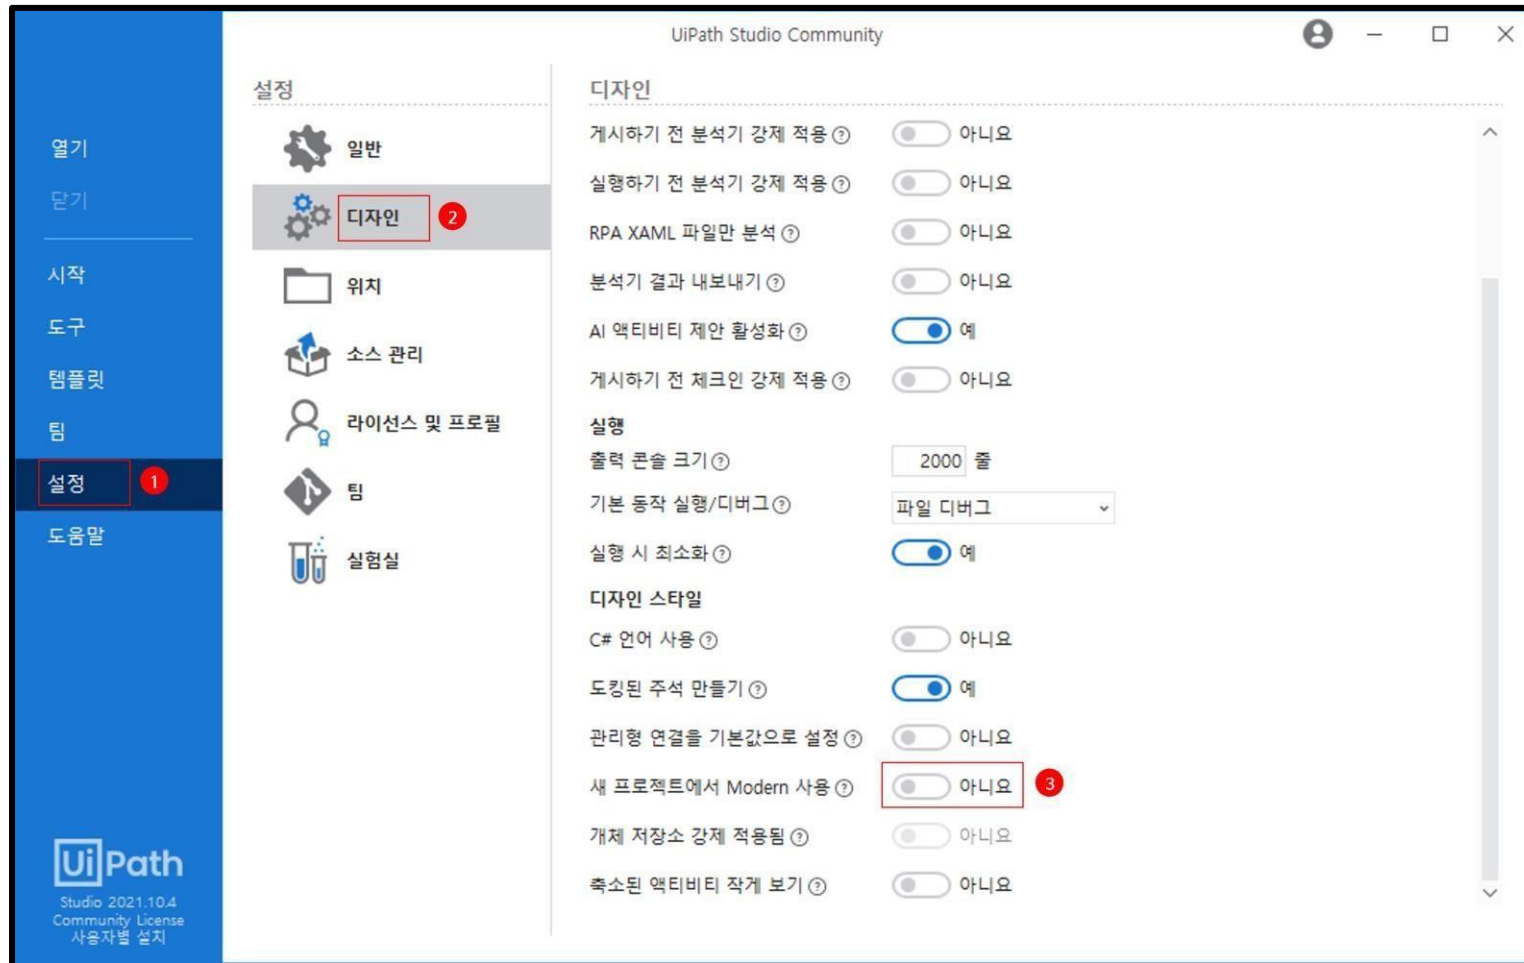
UiPath Studio Community

열기
닫기
시작
도구
템플릿
팀
설정 1
도움말

UiPath
Studio 2021.10.4
Community License
사용자별 설치

설정
일반
디자인 2
위치
소스 관리
라이선스 및 프로필
팀
실험실

디자인
게시하기 전 분석기 강제 적용 ? 아니요
실행하기 전 분석기 강제 적용 ? 아니요
RPA XAML 파일만 분석 ? 아니요
분석기 결과 내보내기 ? 아니요
AI 액티비티 제안 활성화 ? 예
게시하기 전 체크인 강제 적용 ? 아니요
실행
출력 콘솔 크기 ? 2000 줄
기본 동작 실행/디버그 ? 파일 디버그
실행 시 최소화 ? 예
디자인 스타일
C# 언어 사용 ? 아니요
도킹된 주석 만들기 ? 예
관리형 연결을 기본값으로 설정 ? 아니요
새 프로젝트에서 Modern 사용 ? 아니요 3
개체 저장소 강제 적용됨 ? 아니요
축소된 액티비티 작게 보기 ? 아니요